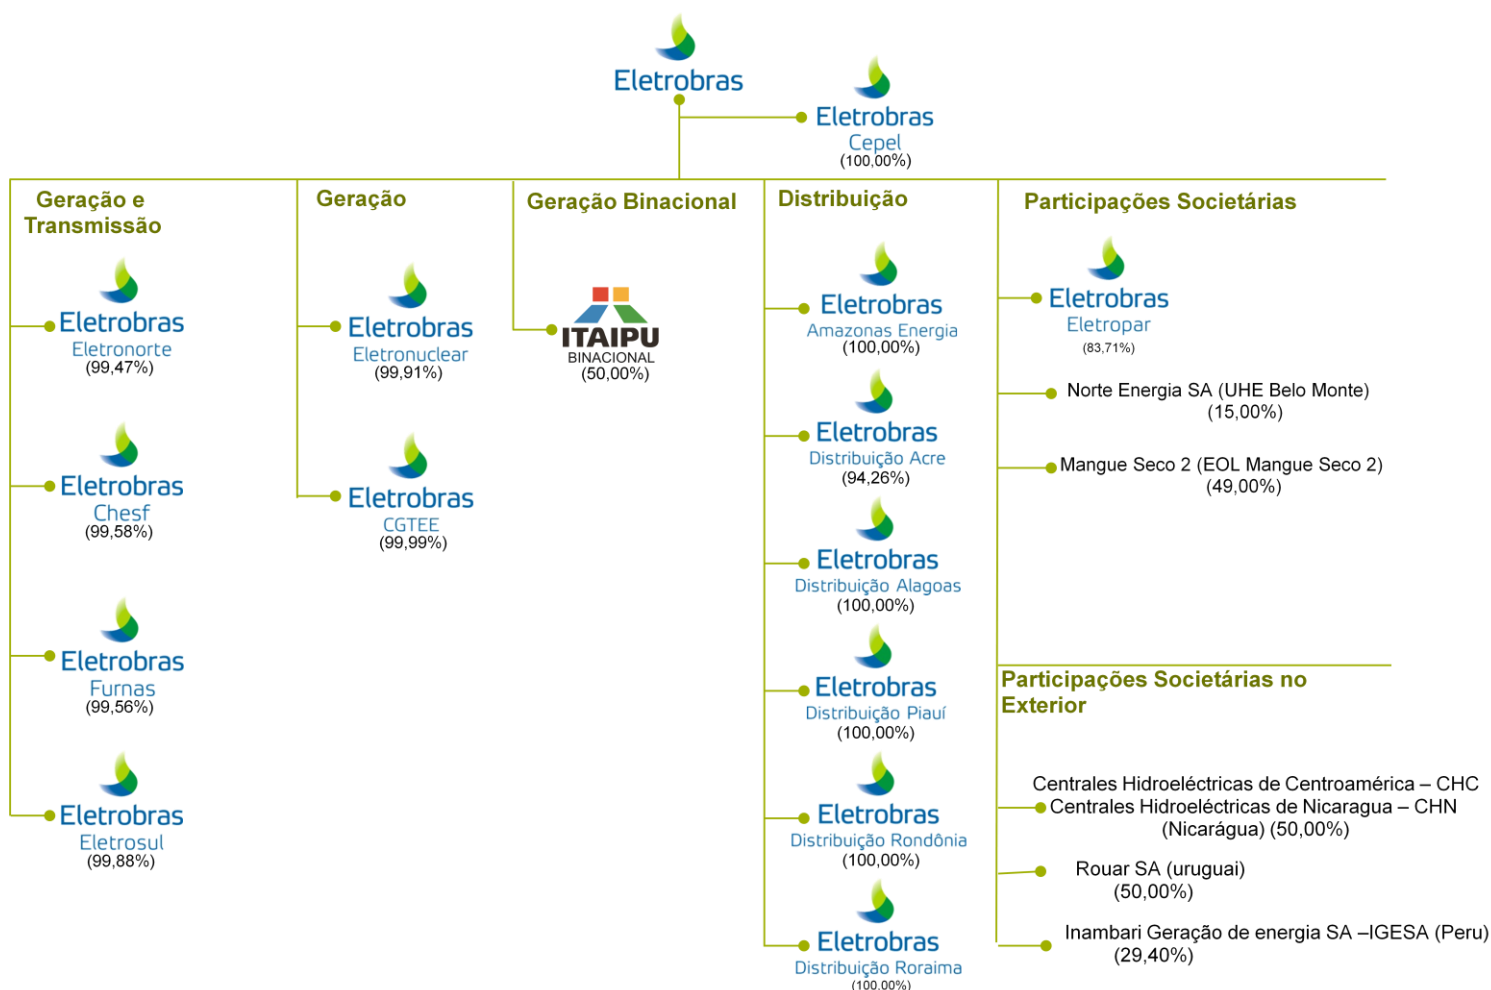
Eletrobras

Eletrobras
Cepel
(100,00%)

Geração e Transmissão

Eletrobras
Eletronorte
(99,47%)

Eletrobras
Chesf
(99,58%)

Eletrobras
Furnas
(99,56%)

Eletrobras
Eletrosul
(99,88%)

Geração

Eletrobras
Eletronuclear
(99,91%)

Eletrobras
CGTEE
(99,99%)

Geração Binacional

ITAIPU
BINACIONAL
(50,00%)

Distribuição

Eletrobras
Amazonas Energia
(100,00%)

Eletrobras
Distribuição Acre
(94,26%)

Eletrobras
Distribuição Alagoas
(100,00%)

Eletrobras
Distribuição Piauí
(100,00%)

Eletrobras
Distribuição Rondônia
(100,00%)

Eletrobras
Distribuição Roraima
(100,00%)

Participações Societárias

Eletrobras
Eletropar
(83,71%)

Norte Energia SA (UHE Belo Monte)
(15,00%)

Mangue Seco 2 (EOL Mangue Seco 2)
(49,00%)

Participações Societárias no Exterior

Centrales Hidroeléctricas de Centroamérica – CHC
Centrales Hidroeléctricas de Nicaragua – CHN
(Nicarágua) (50,00%)

Rouar SA (uruguai)
(50,00%)

Inambari Geração de energia SA –IGESA (Peru)
(29,40%)